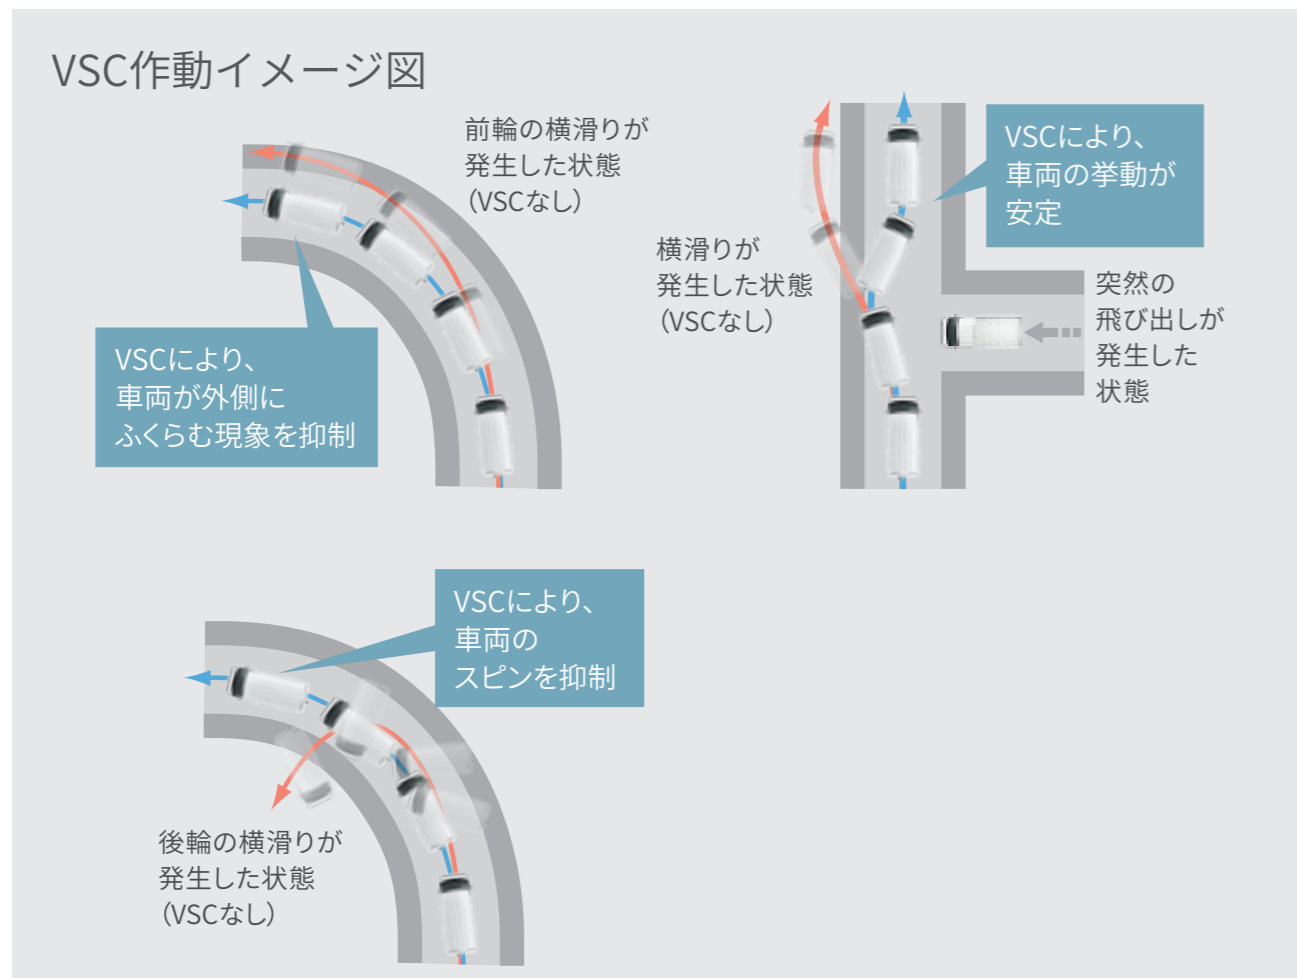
VSC作動イメージ図

前輪の横滑りが発生した状態（VSCなし）

VSCにより、車両が外側にふくらむ現象を抑制

横滑りが発生した状態（VSCなし）

VSCにより、車両の挙動が安定

突然の飛び出しが発生した状態

VSCにより、車両のスピンを抑制

後輪の横滑りが発生した状態（VSCなし）